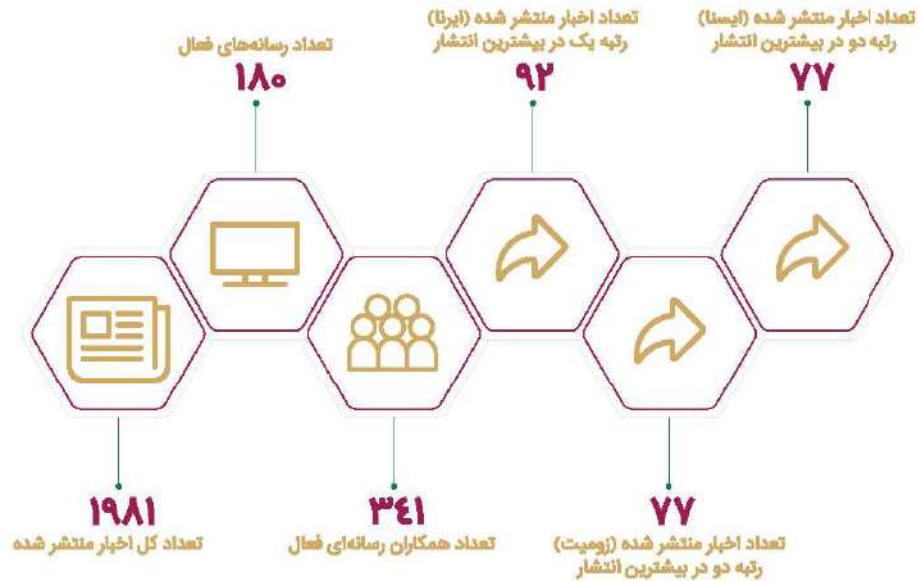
تعداد اخبار منتشر شده (ایسنا)
رتبه دو در بیشترین انتشار
۷۷

تعداد اخبار منتشر شده (ایرنا)
رتبه یک در بیشترین انتشار
۹۲

تعداد رسانه‌های فعال
۱۸۰

۷۷
تعداد اخبار منتشر شده (زومیت)
رتبه دو در بیشترین انتشار

۳۴۱
تعداد همکاران رسانه‌ای فعال

۱۹۸۱
تعداد کل اخبار منتشر شده